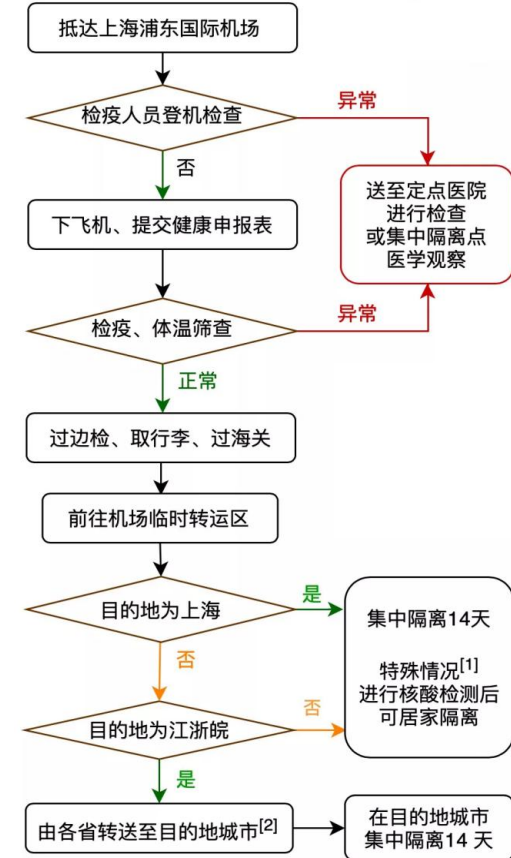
抵达上海浦东国际机场

检疫人员登机检查

异常

否

送至定点医院进行检查或集中隔离点医学观察

下飞机、提交健康申报表

检疫、体温筛查

异常

正常

过边检、取行李、过海关

前往机场临时转运区

目的地为上海

是

集中隔离14天

特殊情况$^{[1]}$
进行核酸检测后可居家隔离

否

目的地为江浙皖

否

是

由各省转送至目的地城市$^{[2]}$

在目的地城市集中隔离14 天